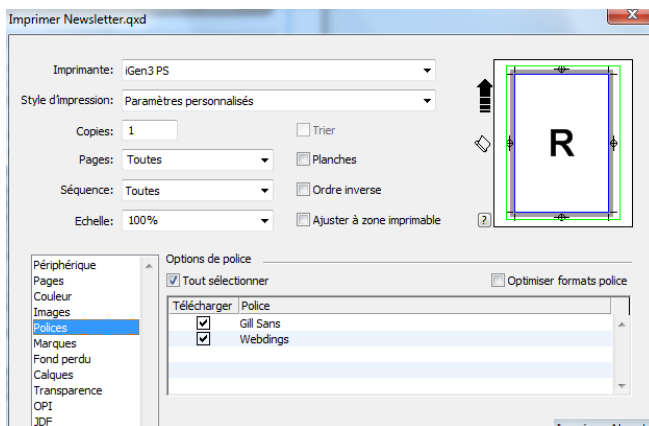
Imprimer Newsletter.qxd

Imprimante: iGen3 PS

Style d'impression: Paramètres personnalisés

Copies: 1

Trier

Pages: Toutes

Planches

Séquence: Toutes

Ordre inverse

Echelle: 100%

Ajuster à zone imprimable

R

?

Périphérique
Pages
Couleur
Images
Polices
Marques
Fond perdu
Calques
Transparence
OPI
JDF

Options de police

Tout sélectionner

Optimiser formats police

| Télécharger | Police |
|---|---|
| ☑ | Gill Sans |
| ☑ | Webdings |